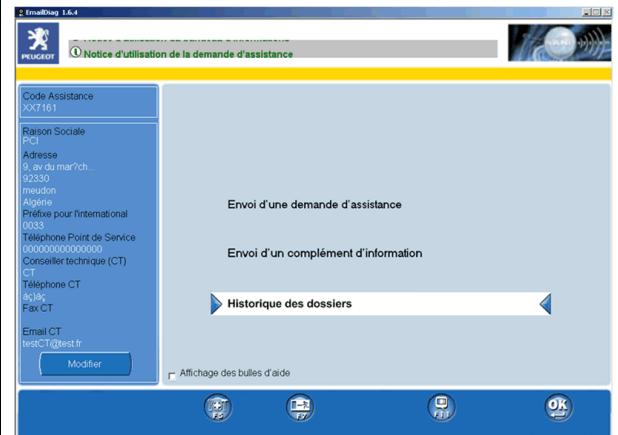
EmailDiag 1.6.4

PEUGEOT

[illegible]

Notice d'utilisation de la demande d'assistance

Code Assistance
XX7161

Raison Sociale
PCI
Adresse
9, av du mar?ch...
92330
meudon
Algérie
Préfixe pour l'international
0033
Téléphone Point de Service
000000000000000
Conseiller technique (CT)
CT
Téléphone CT
ä¢)ä¢
Fax CT

Email CT
testCT@test.fr

Modifier

Envoi d'une demande d'assistance

Envoi d'un complément d'information

Historique des dossiers

Affichage des bulles d'aide

F5

F7

F11

OK